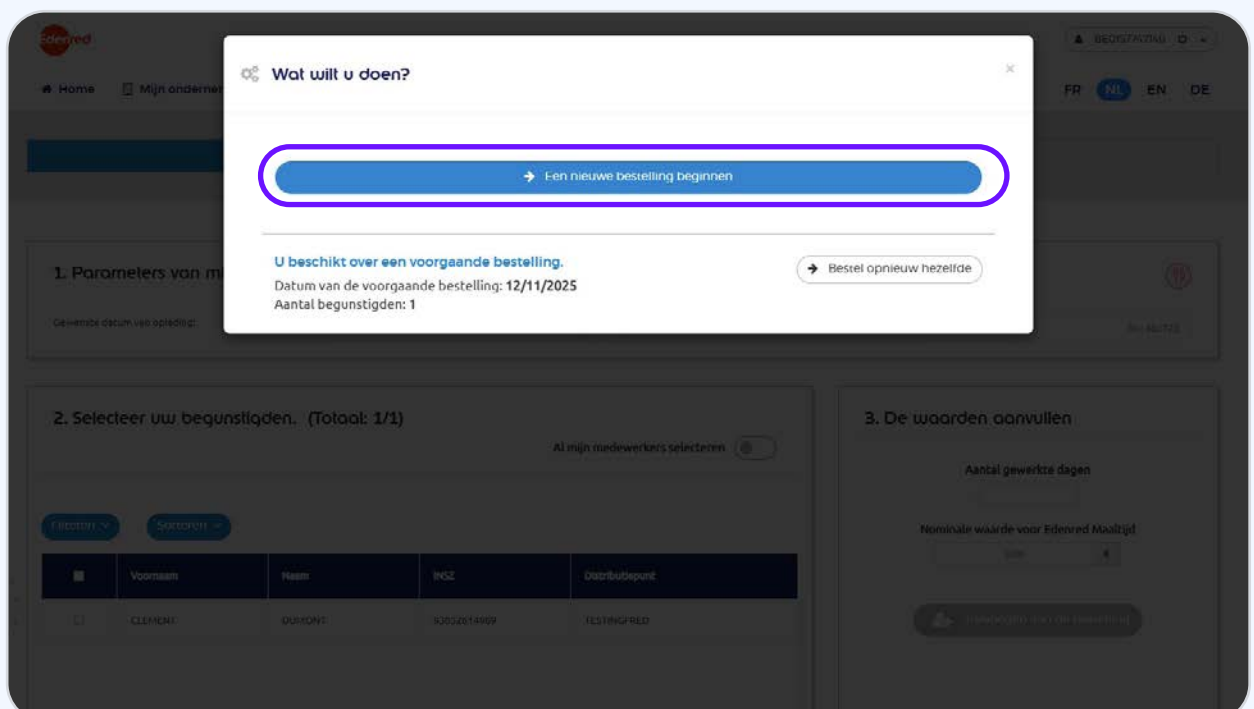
Edenred

BEDRIJFSNAAM

Home Mijn onderne

FR NL EN DE

Wat wilt u doen?

×

Een nieuwe bestelling beginnen

U beschikt over een voorgaande bestelling.

Datum van de voorgaande bestelling: 12/11/2025

Aantal begunstigden: 1

Bestel opnieuw hezelfde

1. Parameters van m

Gewenste datum van opleding:

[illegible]

2. Selecteer uw begunstigden. (Totaal: 1/1)

Al mijn medewerkers selecteren

Filteren

Sorteren

| | Voornaam | Naam | INSZ | Distributiepunt |
|---|---|---|---|---|
| | CLEMENT | DUPONT | 93052614969 | TESTINGFRED |

3. De waarden aanvullen

Aantal gewerkte dagen

Nominale waarde voor Edenred Maaltijd

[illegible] €

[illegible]